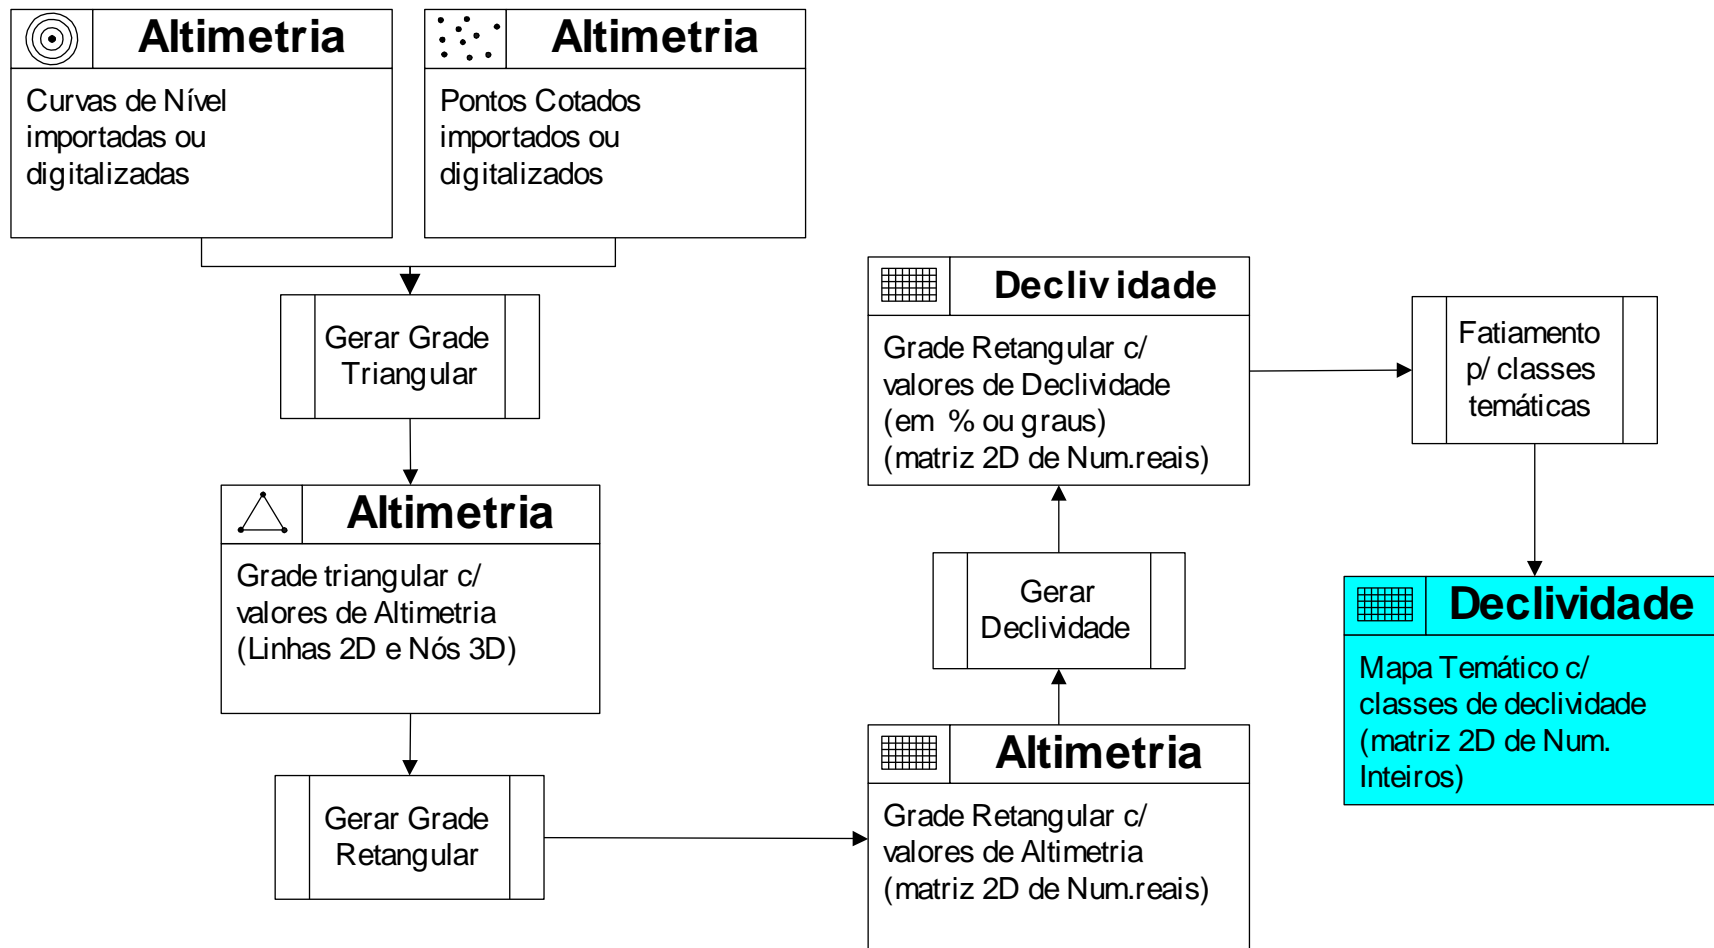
Altimetria

Curvas de Nível importadas ou digitalizadas

Altimetria

Pontos Cotados importados ou digitalizados

Gerar Grade Triangular

Altimetria

Grade triangular c/ valores de Altimetria (Linhas 2D e Nós 3D)

Gerar Grade Retangular

Altimetria

Grade Retangular c/ valores de Altimetria (matriz 2D de Num.reais)

Gerar Declividade

Declividade

Grade Retangular c/ valores de Declividade (em % ou graus) (matriz 2D de Num.reais)

Fatiamento p/ classes temáticas

Declividade

Mapa Temático c/ classes de declividade (matriz 2D de Num. Inteiros)